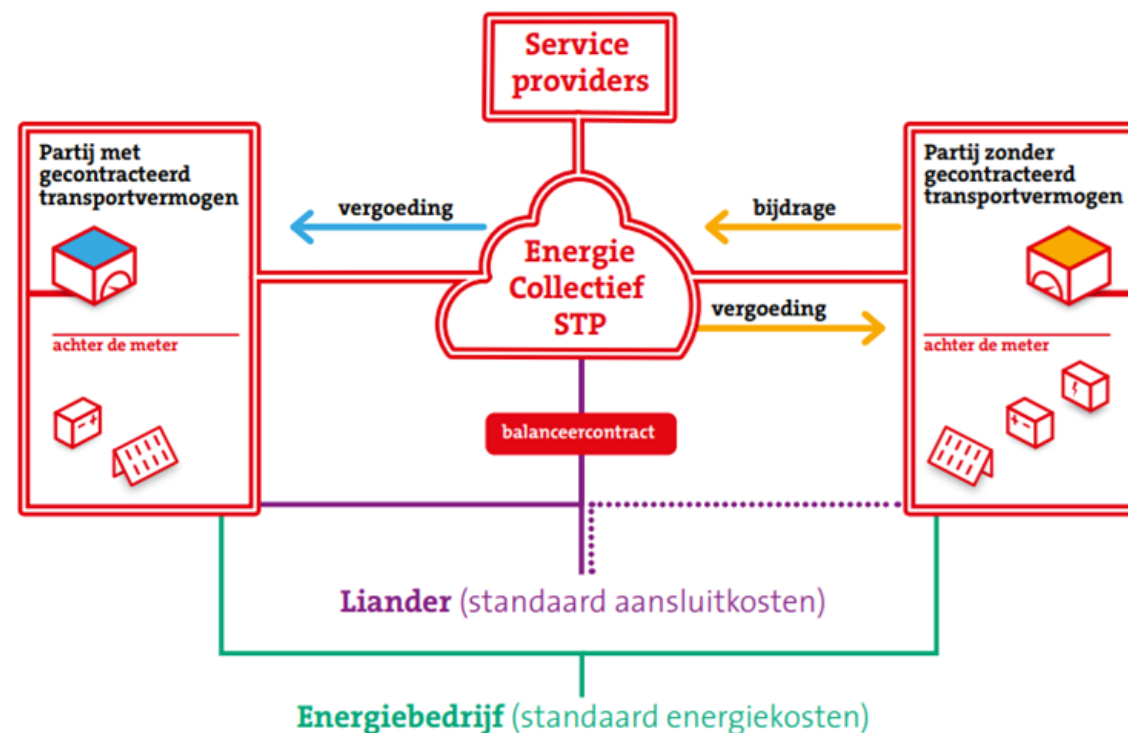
Service providers

Partij met gecontracteerd transportvermogen

achter de meter

vergoeding

Energie Collectief STP

bijdrage

vergoeding

Partij zonder gecontracteerd transportvermogen

achter de meter

balanceercontract

Liander (standaard aansluitkosten)

Energiebedrijf (standaard energiekosten)